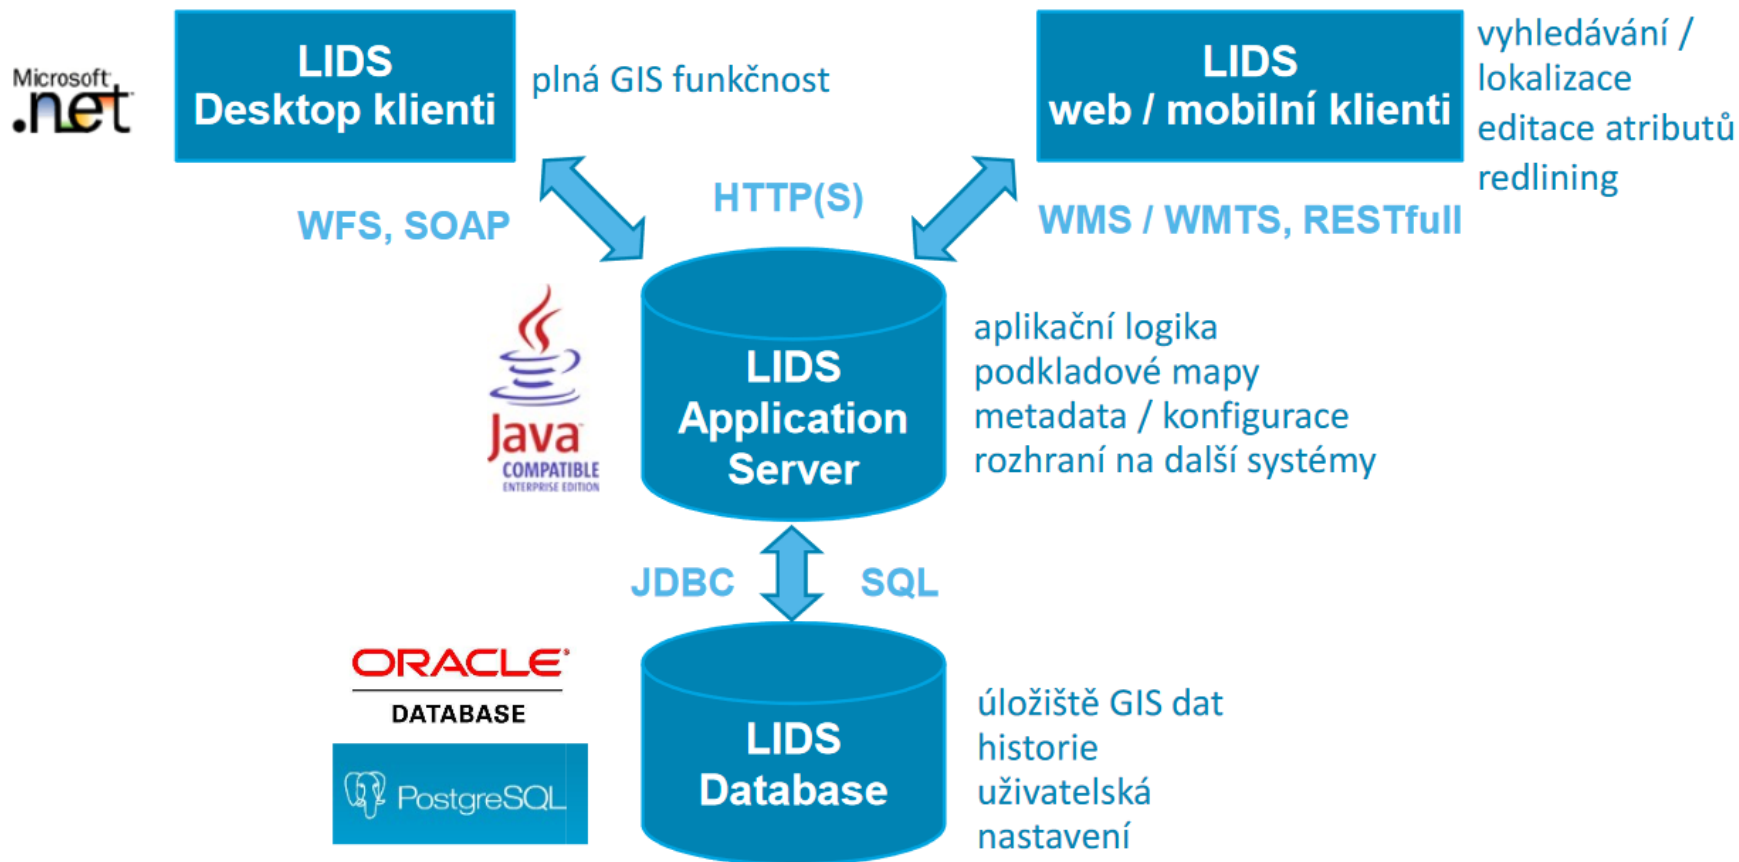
Microsoft .net

LIDS
Desktop klienti

plná GIS funkčnost

LIDS
web / mobilní klienti

vyhledávání / lokalizace
editace atributů
redlining

WFS, SOAP

HTTP(S)

WMS / WMTS, RESTfull

Java
COMPATIBLE
ENTERPRISE EDITION

LIDS
Application
Server

aplikační logika
podkladové mapy
metadata / konfigurace
rozhraní na další systémy

JDBC

SQL

ORACLE
DATABASE

PostgreSQL

LIDS
Database

úložiště GIS dat
historie
uživatelská
nastavení